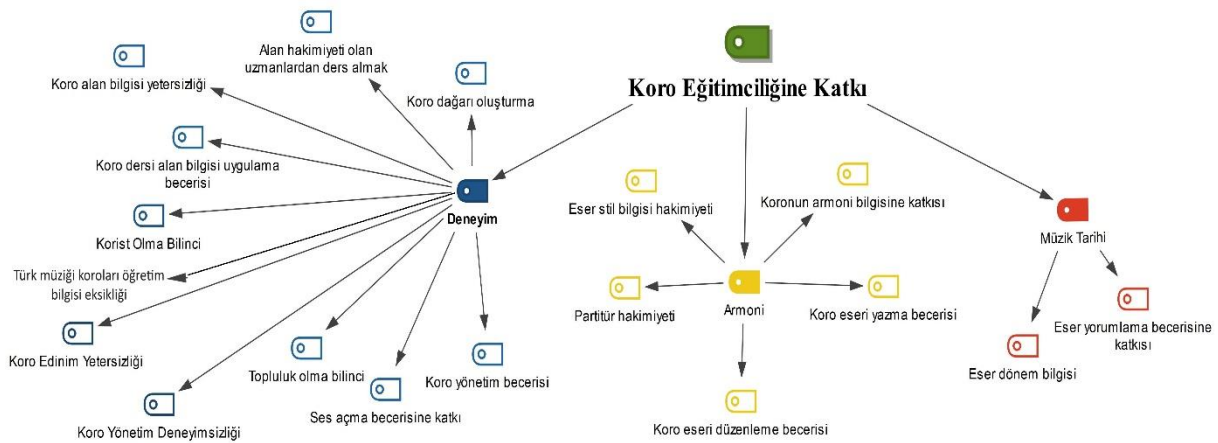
Koro Eğitimciliğine Katkı

Deneyim

Alan hakimiyeti olan uzmanlardan ders almak

Koro alan bilgisi yetersizliği

Koro dağarı oluşturma

Koro dersi alan bilgisi uygulama becerisi

Korist Olma Bilinci

Türk müziği koroları öğretim bilgisi eksikliği

Koro Edinim Yetersizliği

Koro Yönetim Deneyimsizliği

Topluluk olma bilinci

Ses açma becerisine katkı

Koro yönetim becerisi

Armoni

Eser stil bilgisi hakimiyeti

Koronun armoni bilgisine katkısı

Partitür hakimiyeti

Koro eseri yazma becerisi

Koro eseri düzenleme becerisi

Müzik Tarihi

Eser yorumlama becerisine katkısı

Eser dönem bilgisi